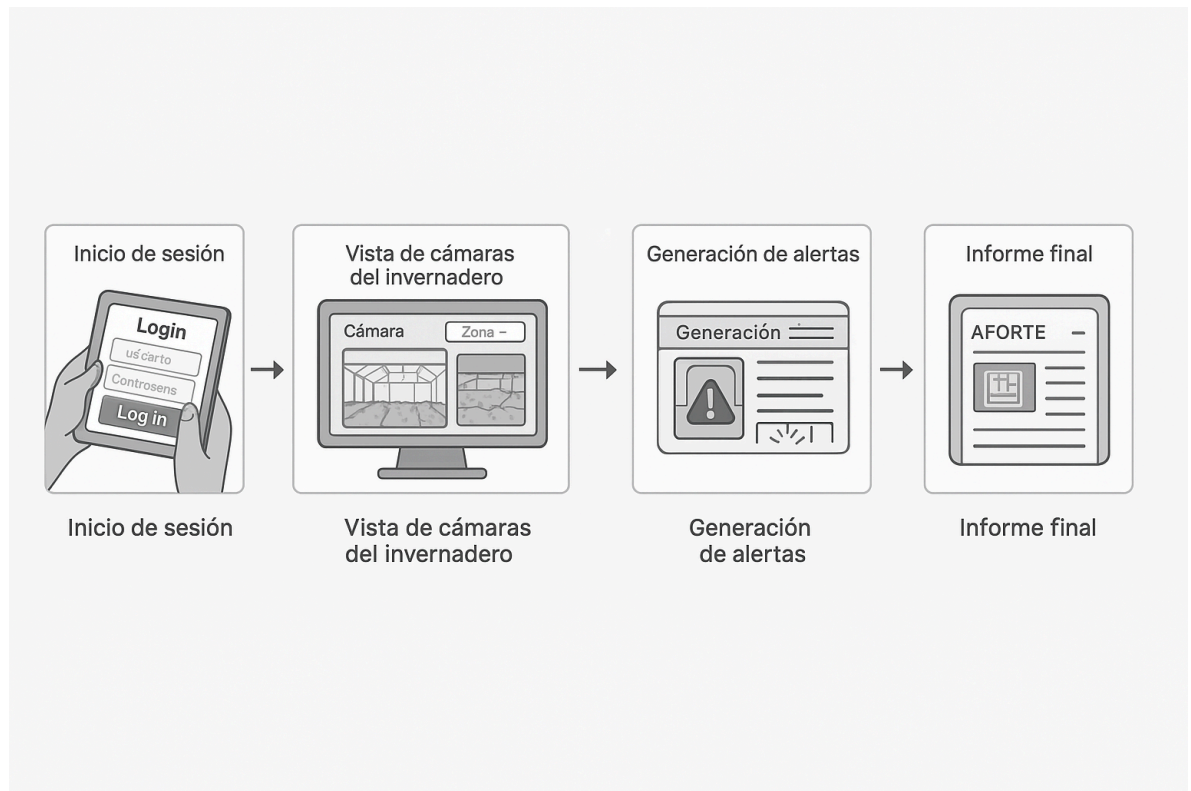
Inicio de sesión

Login

us carto

Controsens

Log in

Inicio de sesión

Vista de cámaras del invernadero

Cámara

Zona –

Vista de cámaras del invernadero

Generación de alertas

Generación

Generación de alertas

Informe final

AFORTE

Informe final